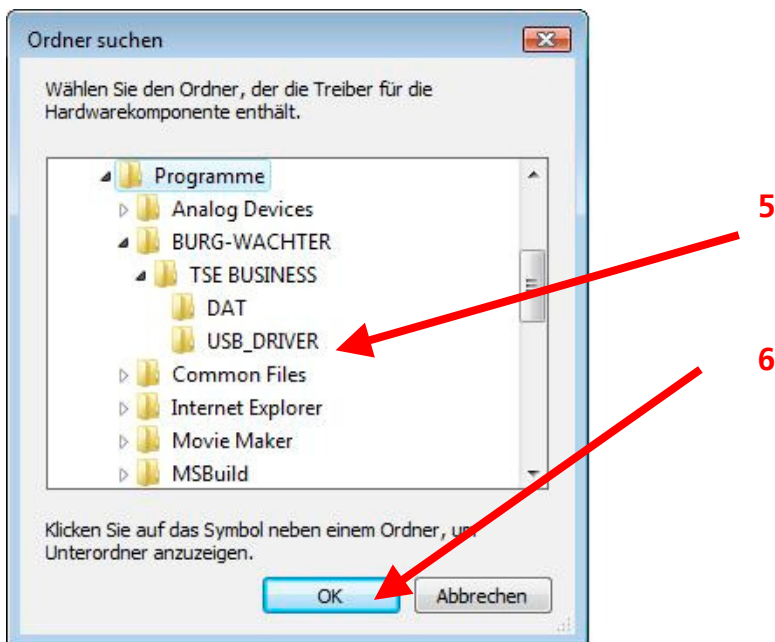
Ordner suchen

Wählen Sie den Ordner, der die Treiber für die Hardwarekomponente enthält.

Programme
Analog Devices
BURG-WACHTER
TSE BUSINESS
DAT
USB_DRIVER
Common Files
Internet Explorer
Movie Maker
MSBuild

5

6

Klicken Sie auf das Symbol neben einem Ordner, um Unterordner anzuzeigen.

OK
Abbrechen